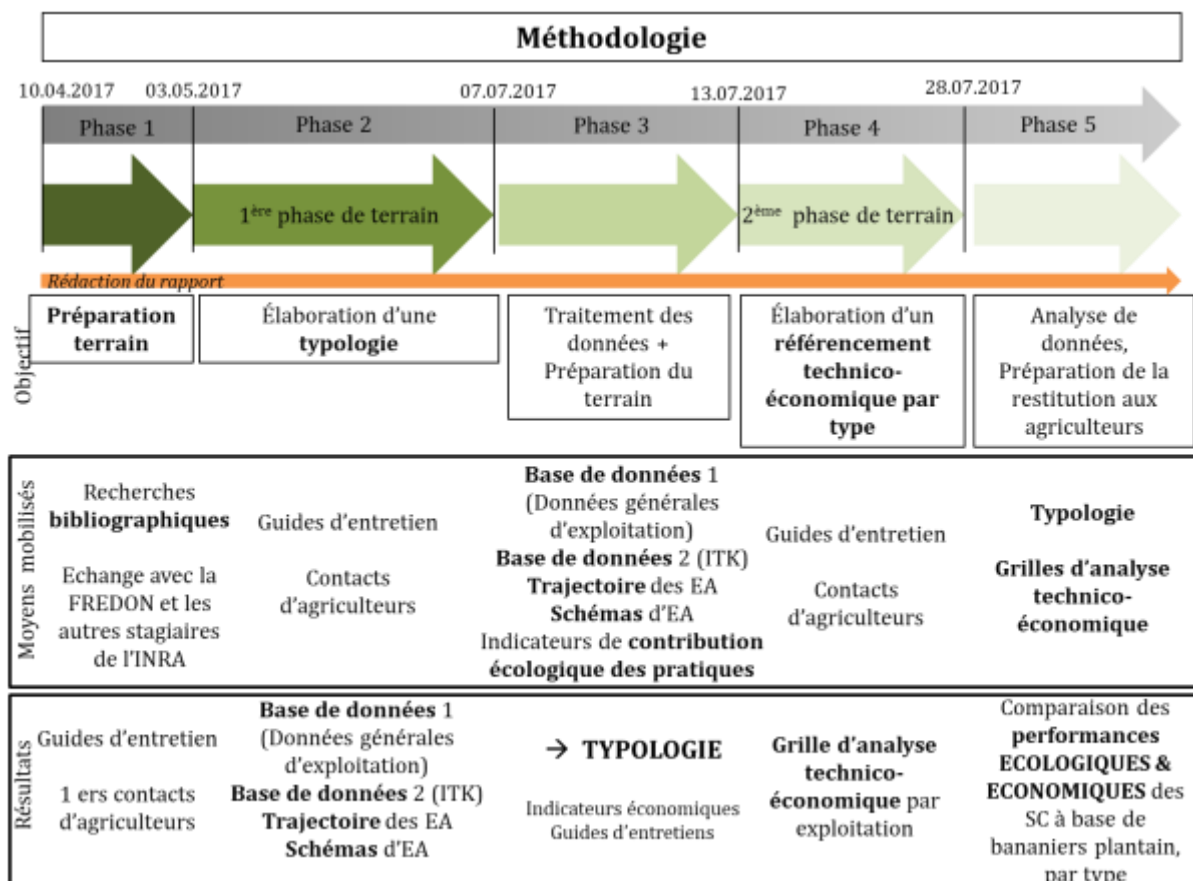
Méthodologie

10.04.2017 03.05.2017 07.07.2017 13.07.2017 28.07.2017

Phase 1 Phase 2 Phase 3 Phase 4 Phase 5

1ère phase de terrain

2ème phase de terrain

Rédaction du rapport

Objectif

**Préparation terrain**

Élaboration d'une **typologie**

Traitement des données + Préparation du terrain

Élaboration d'un **référencement technico-économique par type**

Analyse de données, Préparation de la restitution aux agriculteurs

Moyens mobilisés

Recherches **bibliographiques**

Echange avec la FREDON et les autres stagiaires de l'INRA

Guides d'entretien

Contacts d'agriculteurs

**Base de données** 1 (Données générales d'exploitation)
**Base de données** 2 (ITK)
**Trajectoire** des EA
**Schémas** d'EA
Indicateurs de **contribution écologique des pratiques**

Guides d'entretien

Contacts d'agriculteurs

**Typologie**

**Grilles d'analyse technico-économique**

Résultats

Guides d'entretien

1 ers contacts d'agriculteurs

**Base de données** 1 (Données générales d'exploitation)
**Base de données** 2 (ITK)
**Trajectoire** des EA
**Schémas** d'EA

→ **TYPOLOGIE**

Indicateurs économiques
Guides d'entretiens

**Grille d'analyse technico-économique** par exploitation

Comparaison des **performances ECOLOGIQUES & ECONOMIQUES** des SC à base de bananiers plantain, par type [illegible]